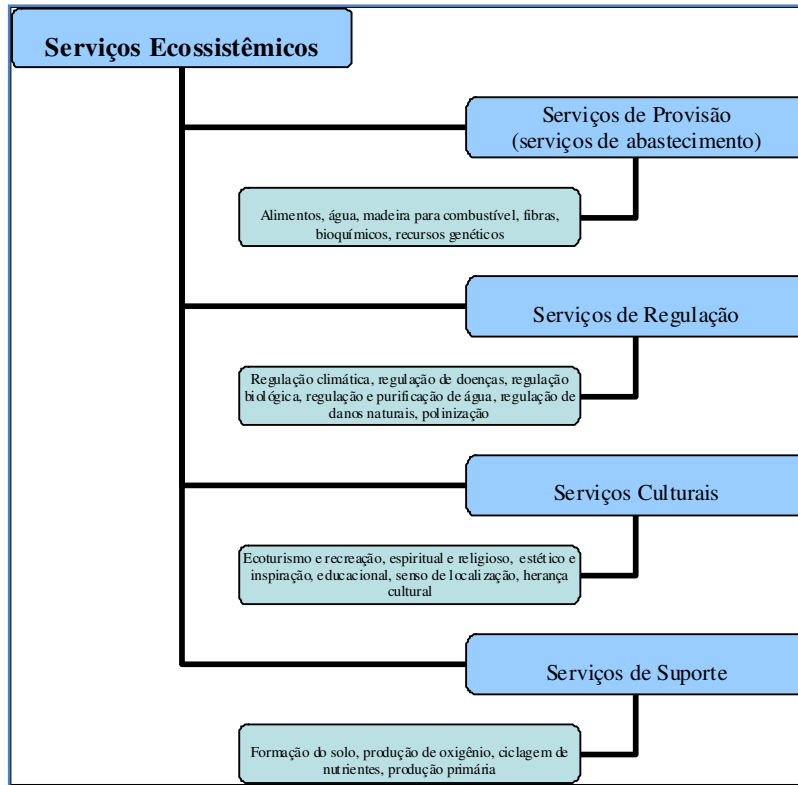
Serviços Ecossistêmicos

Serviços de Provisão
(serviços de abastecimento)

Alimentos, água, madeira para combustível, fibras, bioquímicos, recursos genéticos

Serviços de Regulação

Regulação climática, regulação de doenças, regulação biológica, regulação e purificação de água, regulação de danos naturais, polinização

Serviços Culturais

Ecoturismo e recreação, espiritual e religioso, estético e inspiração, educacional, senso de localização, herança cultural

Serviços de Suporte

Formação do solo, produção de oxigênio, ciclagem de nutrientes, produção primária